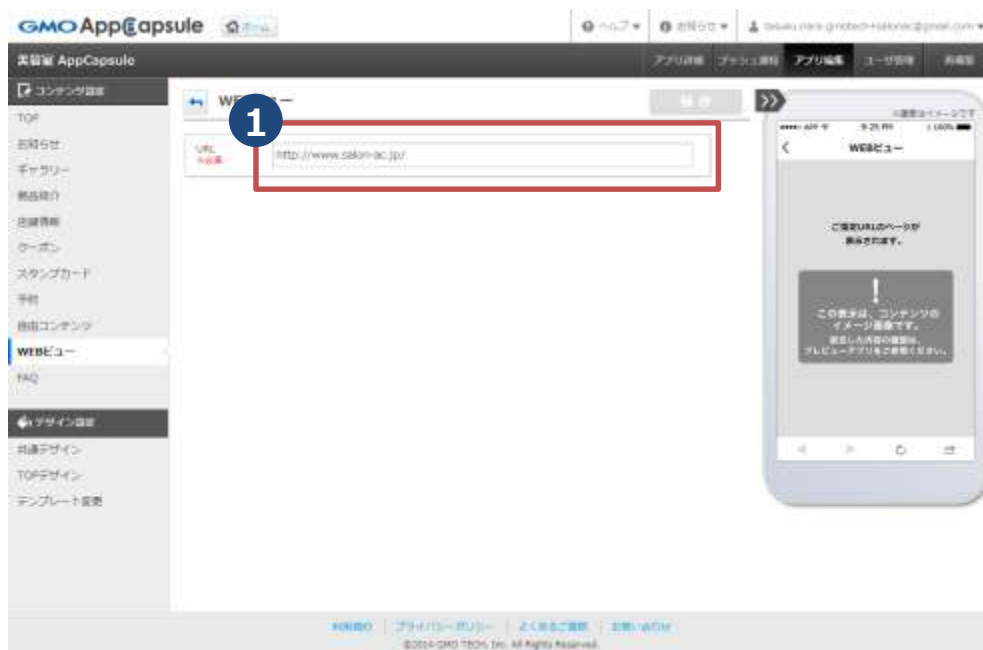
GMO AppCapsule ホーム

ヘルプ ▾ お知らせ ▾ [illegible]

美容室 AppCapsule

アプリ詳細 プッシュ通知 アプリ編集 ユーザ管理 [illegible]

コンテンツ設定

TOP
お知らせ
ギャラリー
商品紹介
店舗情報
クーポン
スタンプカード
予約
自由コンテンツ
WEBビュー
FAQ

デザイン設定

共通デザイン
TOPデザイン
テンプレート変更

WEBビュー

保存

1

URL
※必須

http://www.salon-ac.jp/

※画像はイメージです

9:25 PM 100%

WEBビュー

ご指定URLのページが表示されます。

!

この表示は、コンテンツのイメージ画像です。
設定した内容の確認は、プレビューアプリをご使用ください。

利用規約 | プライバシーポリシー | よくあるご質問 | お問い合わせ
©2014 GMO TECH, Inc. All Rights Reserved.